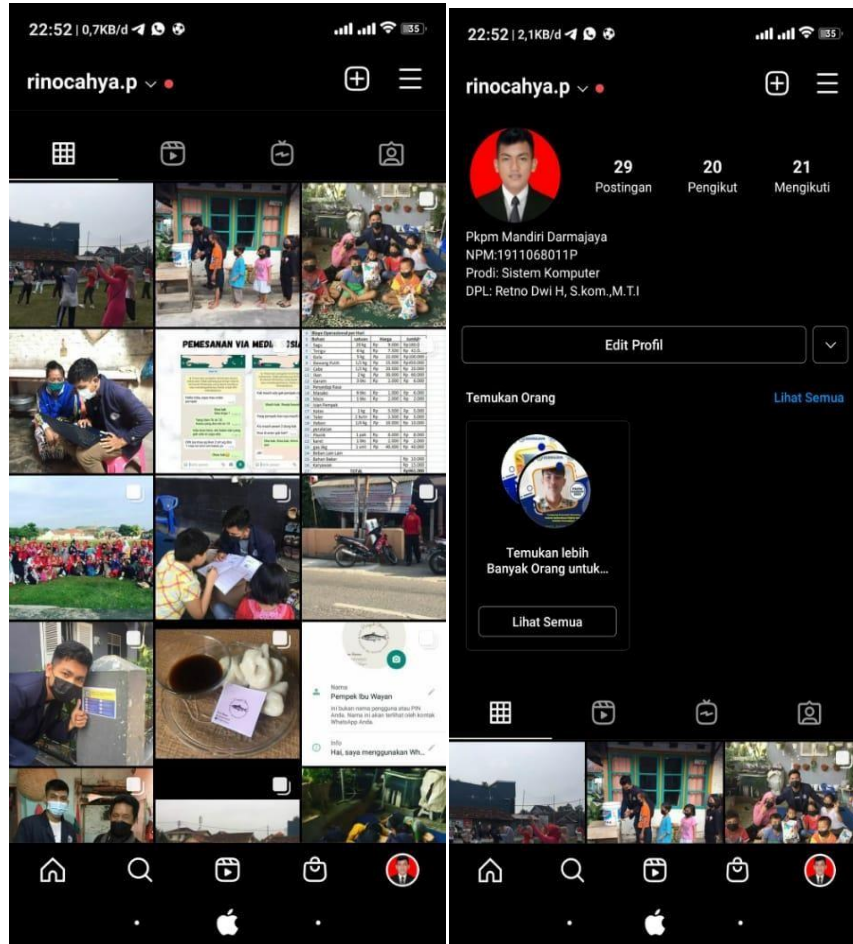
22:52 | 0,7KB/d

rinocahya.p

PEMESANAN VIA MEDIA SOSIAL

Biaya Operasional per Hari

Nama
Pempek Ibu Wayan

Ini bukan nama pengguna atau PIN Anda. Nama ini akan terlihat oleh kontak WhatsApp Anda.

Info
Hai, saya menggunakan Wh...

22:52 | 2,1KB/d

rinocahya.p

29
Postingan

20
Pengikut

21
Mengikuti

Pkpm Mandiri Darmajaya
NPM:1911068011P
Prodi: Sistem Komputer
DPL: Retno Dwi H, S.kom.,M.T.I

Edit Profil

Temukan Orang

Lihat Semua

Temukan lebih Banyak Orang untuk...

Lihat Semua